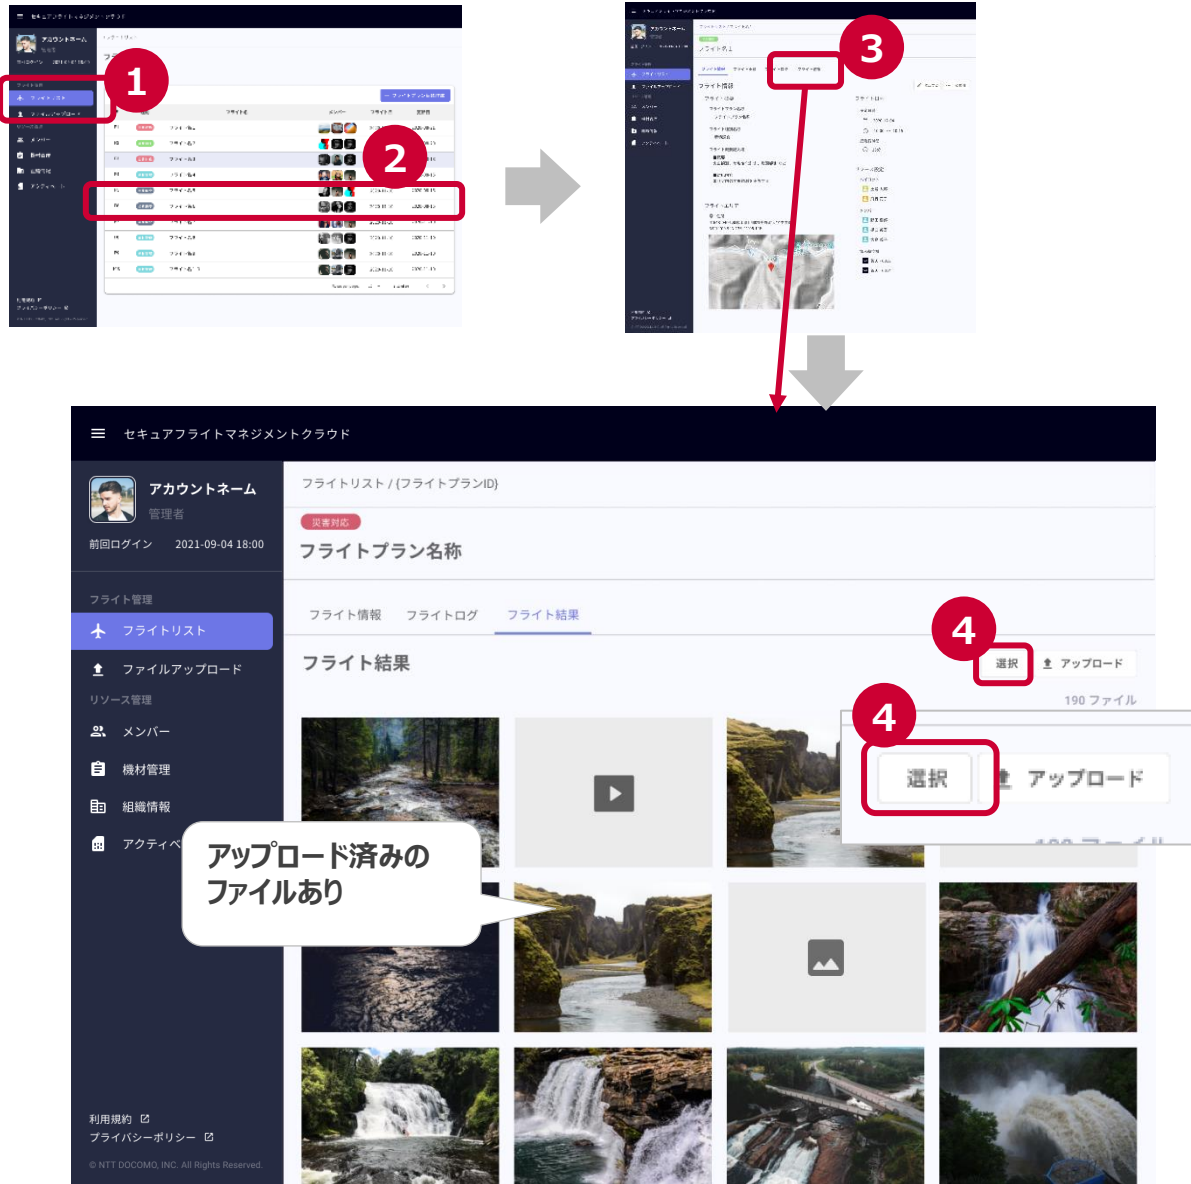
1

2

3

セキュアフライトマネジメントクラウド

アカウントネーム
管理者
前回ログイン 2021-09-04 18:00

フライト管理
フライトリスト
ファイルアップロード
リソース管理
メンバー
機材管理
組織情報
アクティベ

利用規約
プライバシーポリシー
© NTT DOCOMO, INC. All Rights Reserved.

フライトリスト / (フライトプランID)
災害対応
フライトプラン名称

フライト情報 フライトログ フライト結果

フライト結果
4
選択 アップロード
190 ファイル

4
選択 アップロード

アップロード済みの
ファイルあり